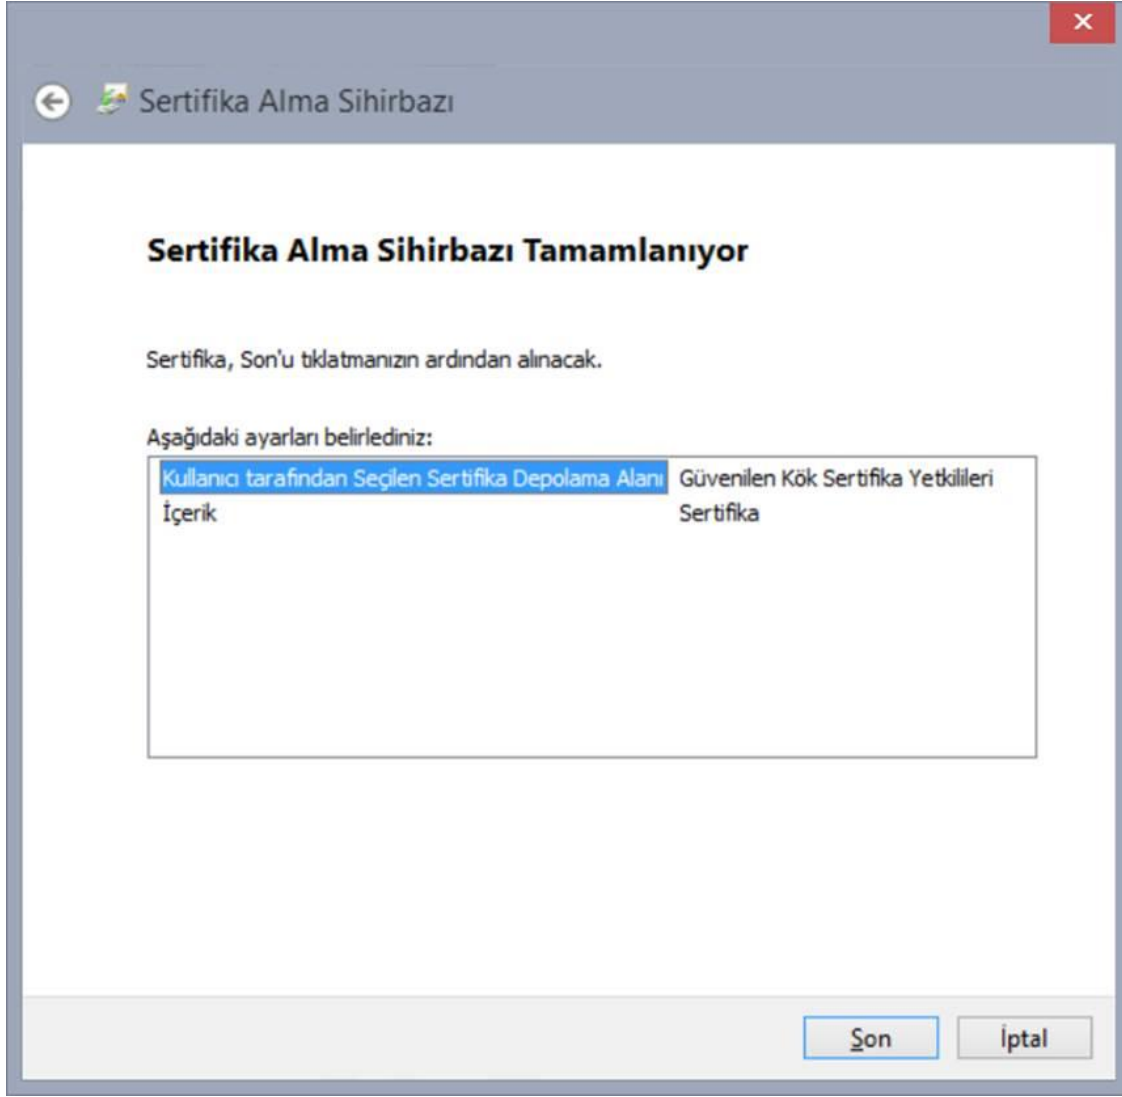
Sertifika Alma Sihirbazı

Sertifika Alma Sihirbazı Tamamlanıyor

Sertifika, Son'u tıklatmanızın ardından alınacak.

Aşağıdaki ayarları belirlediniz:

| | |
|---|---|
| Kullanıcı tarafından Seçilen Sertifika Depolama Alanı | Güvenilen Kök Sertifika Yetkilileri |
| İçerik | Sertifika |

Son İptal